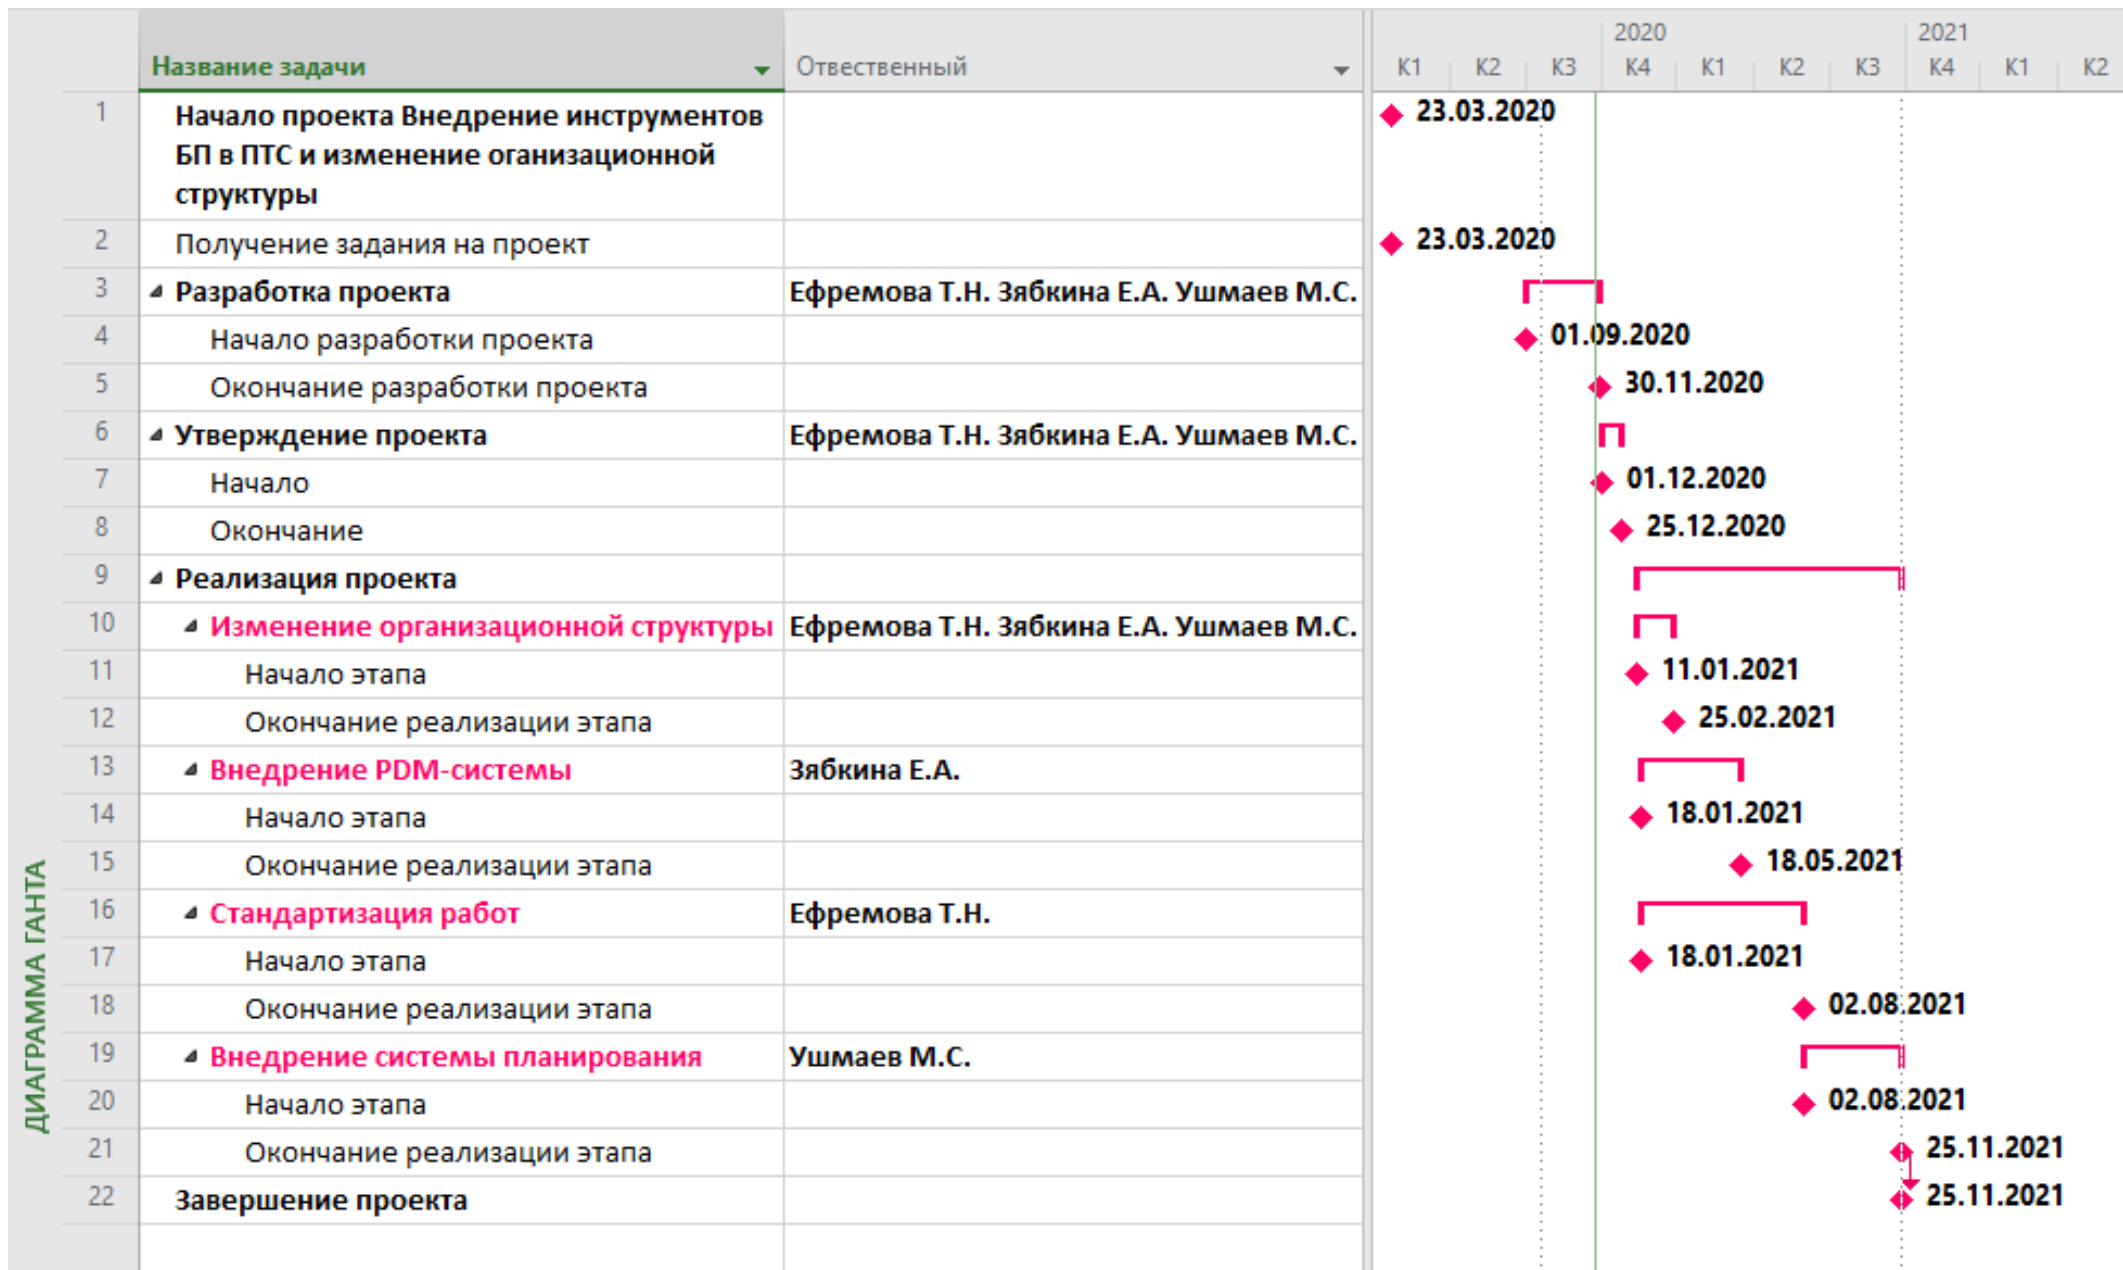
ДИАГРАММА ГАНТА

| | Название задачи | Отвественный |
|---|---|---|
| 1 | Начало проекта Внедрение инструментов БП в ПТС и изменение оганизационной структуры | |
| 2 | Получение задания на проект | |
| 3 | Разработка проекта | Ефремова Т.Н. Зябкина Е.А. Ушмаев М.С. |
| 4 | Начало разработки проекта | |
| 5 | Окончание разработки проекта | |
| 6 | Утверждение проекта | Ефремова Т.Н. Зябкина Е.А. Ушмаев М.С. |
| 7 | Начало | |
| 8 | Окончание | |
| 9 | Реализация проекта | |
| 10 | Изменение организационной структуры | Ефремова Т.Н. Зябкина Е.А. Ушмаев М.С. |
| 11 | Начало этапа | |
| 12 | Окончание реализации этапа | |
| 13 | Внедрение PDM-системы | Зябкина Е.А. |
| 14 | Начало этапа | |
| 15 | Окончание реализации этапа | |
| 16 | Стандартизация работ | Ефремова Т.Н. |
| 17 | Начало этапа | |
| 18 | Окончание реализации этапа | |
| 19 | Внедрение системы планирования | Ушмаев М.С. |
| 20 | Начало этапа | |
| 21 | Окончание реализации этапа | |
| 22 | Завершение проекта | |

2020 2021
К1 К2 К3 К4 К1 К2 К3 К4 К1 К2

23.03.2020
23.03.2020
01.09.2020
30.11.2020
01.12.2020
25.12.2020
11.01.2021
25.02.2021
18.01.2021
18.05.2021
18.01.2021
02.08.2021
02.08.2021
25.11.2021
25.11.2021